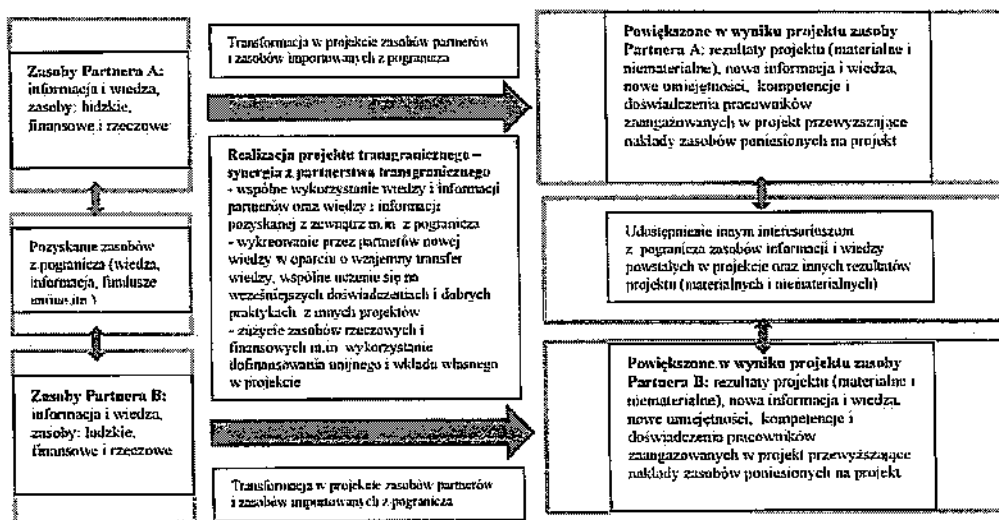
**Zasoby Partnera A:** informacja i wiedza, zasoby: ludzkie, finansowe i rzeczowe

Pozyskanie zasobów z pogranicza (wiedza, informacja, fundusze unijne m.in.)

**Zasoby Partnera B:** informacja i wiedza, zasoby: ludzkie, finansowe i rzeczowe

Transformacja w projekcie zasobów partnerów i zasobów importowanych z pogranicza

**Realizacja projektu transgranicznego – synergia z partnerstwa transgranicznego**
- wspólne wykorzystanie wiedzy i informacji partnerów oraz wiedzy i informacji pozyskanej z zewnątrz m.in. z pogranicza
- wykreowanie przez partnerów nowej wiedzy w oparciu o wzajemny transfer wiedzy, wspólne uczenie się na wcześniejszych doświadczeniach i dobrych praktykach z innych projektów
- zużycie zasobów rzeczowych i finansowych m.in. wykorzystanie dofinansowania unijnego i wkładu własnego w projekcie

Transformacja w projekcie zasobów partnerów i zasobów importowanych z pogranicza

**Powiększone w wyniku projektu zasoby Partnera A:** rezultaty projektu (materialne i niematerialne), nowa informacja i wiedza, nowe umiejętności, kompetencje i doświadczenia pracowników zaangażowanych w projekt przewyższające nakłady zasobów poniesionych na projekt

Udostępnienie innym interesariuszom z pogranicza zasobów informacji i wiedzy powstałych w projekcie oraz innych rezultatów projektu (materialnych i niematerialnych)

**Powiększone w wyniku projektu zasoby Partnera B:** rezultaty projektu (materialne i niematerialne), nowa informacja i wiedza, nowe umiejętności, kompetencje i doświadczenia pracowników zaangażowanych w projekt przewyższające nakłady zasobów poniesionych na projekt